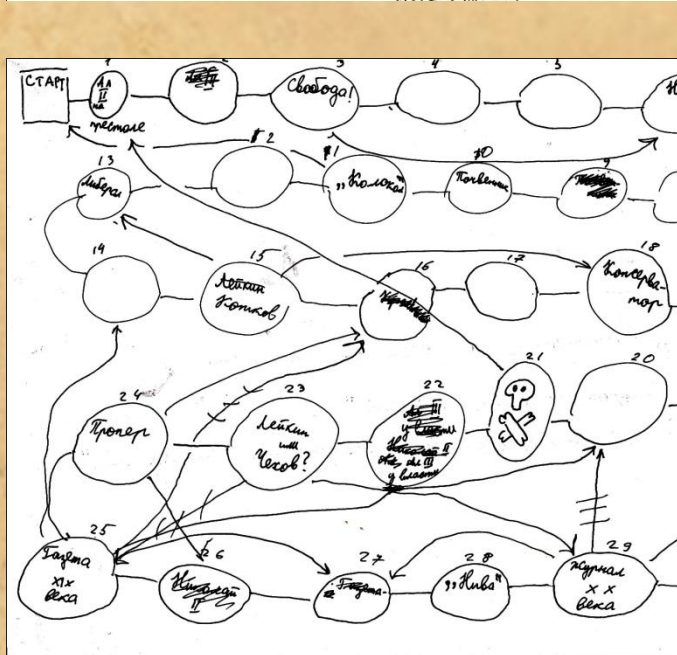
СТАРТ

1
АА
II
на
престоле

2
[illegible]

3
Свобода!

4

5

Н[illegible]

12

11
„Колокол"

10
Почвенник

9
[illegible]

13
Либерал

14

15
Лейкин
Конкин

16
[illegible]

17

18
Консерва-
тор

24
Пропер

23
Лейкин
или
Чехов?

22
АА III
у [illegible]
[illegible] II
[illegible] III
у власти

21

20

25
Газета
XIX
века

26
Николай
II

27
Газета-

28
„Нива"

29
Журнал
XX
века